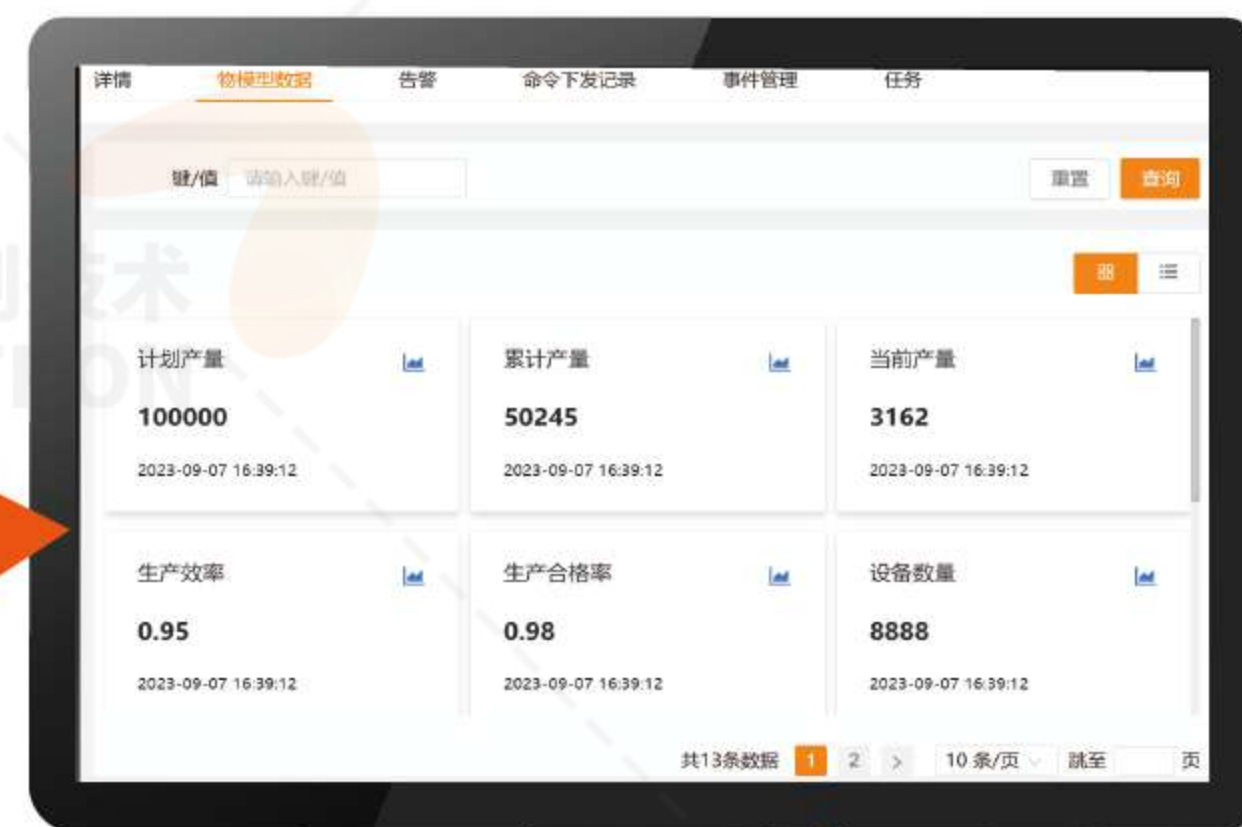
详情 物模型数据 告警 命令下发记录 事件管理 任务

键/值 请输入键/值

重置 查询

计划产量
100000
2023-09-07 16:39:12

累计产量
50245
2023-09-07 16:39:12

当前产量
3162
2023-09-07 16:39:12

生产效率
0.95
2023-09-07 16:39:12

生产合格率
0.98
2023-09-07 16:39:12

设备数量
8888
2023-09-07 16:39:12

共13条数据 1 2 > 10 条/页 跳至 页